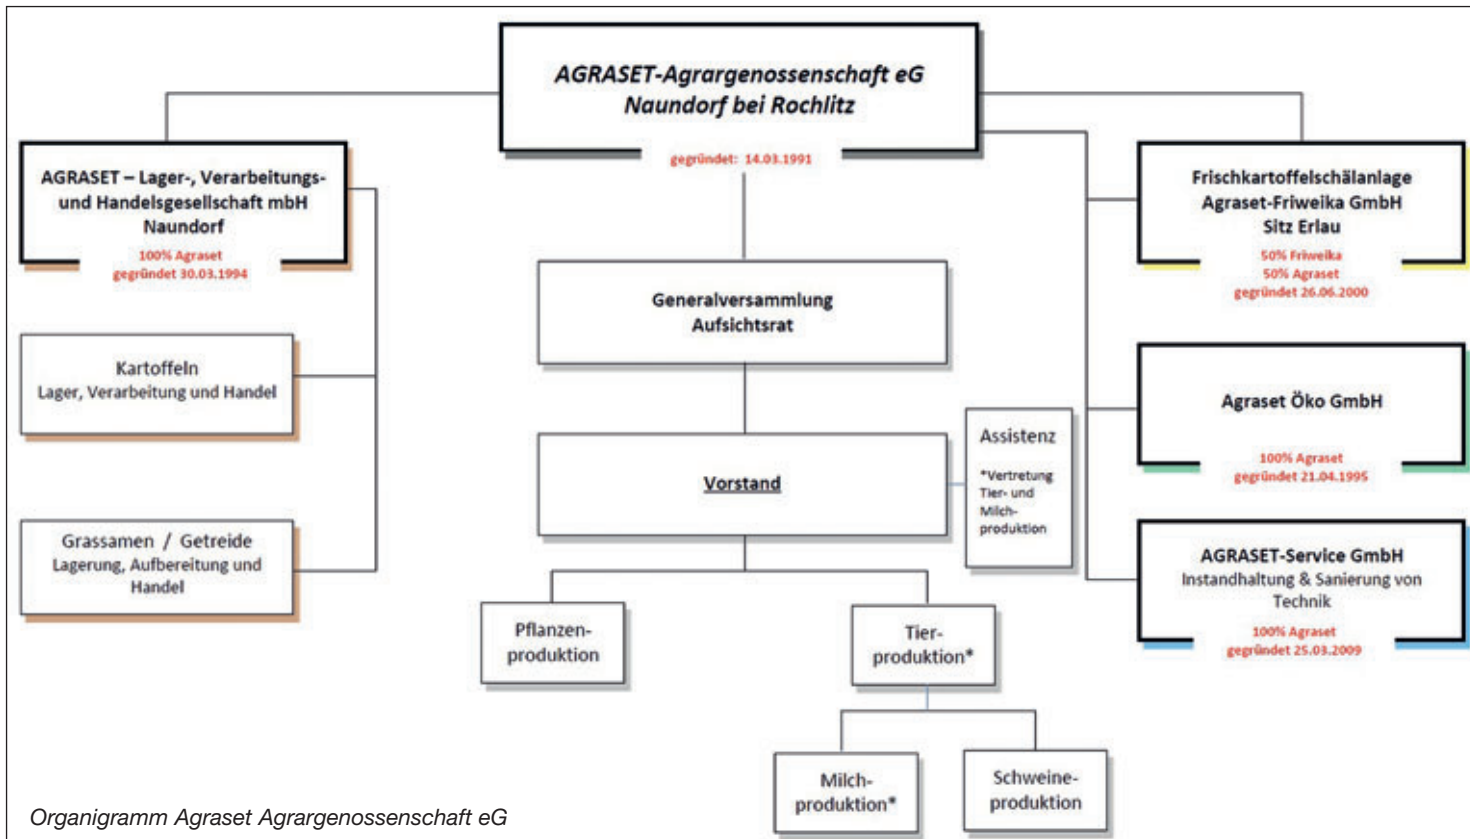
AGRASET-Agrargenossenschaft eG
Naundorf bei Rochlitz

gegründet: 14.03.1991

AGRASET – Lager-, Verarbeitungs- und Handelsgesellschaft mbH Naundorf

100% Agraset
gegründet 30.03.1994

Kartoffeln
Lager, Verarbeitung und Handel

Grassamen / Getreide
Lagerung, Aufbereitung und Handel

Generalversammlung
Aufsichtsrat

Vorstand

Assistenz
*Vertretung Tier- und Milchproduktion

Pflanzenproduktion

Tierproduktion*

Milchproduktion*

Schweineproduktion

Frischkartoffelschälanlage
Agraset-Friweika GmbH
Sitz Erlau

50% Friweika
50% Agraset
gegründet 26.06.2000

Agraset Öko GmbH

100% Agraset
gegründet 21.04.1995

AGRASET-Service GmbH
Instandhaltung & Sanierung von Technik

100% Agraset
gegründet 25.03.2009

Organigramm Agraset Agrargenossenschaft eG